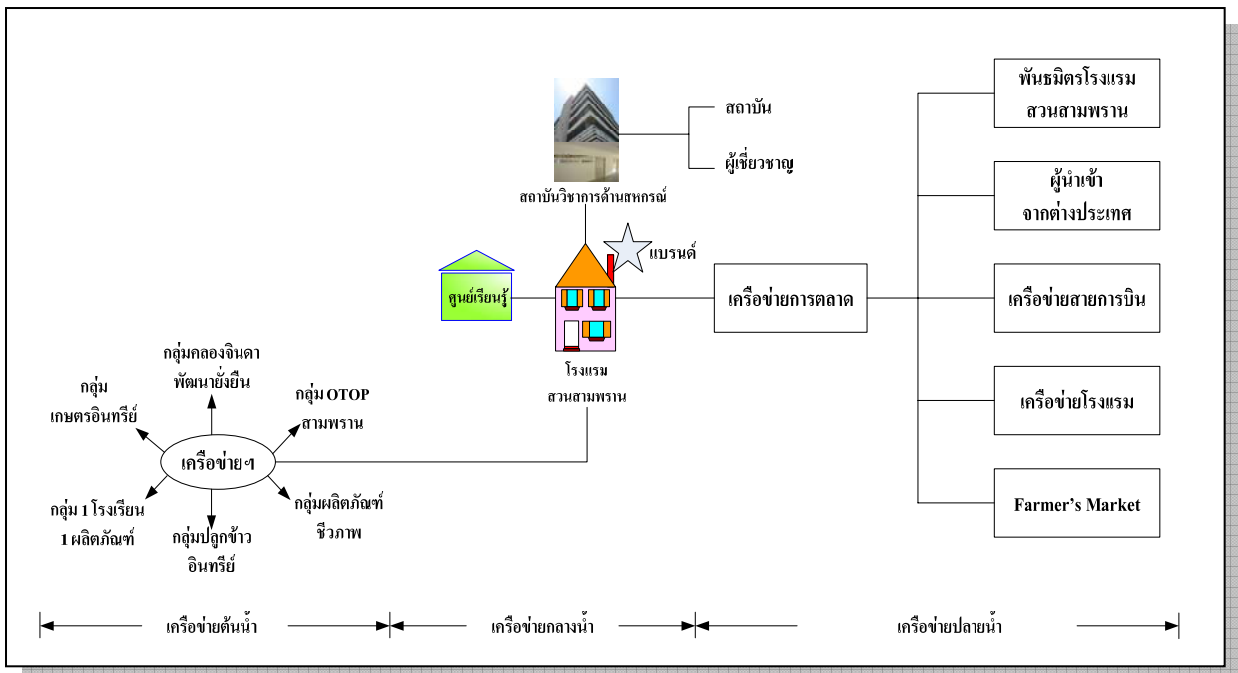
สถาบัน

ผู้เชี่ยวชาญ

สถาบันวิชาการด้านสหกรณ์

แบรนด์

ศูนย์เรียนรู้

โรงแรม
สวนสามพราน

เครือข่ายการตลาด

พันธมิตรโรงแรม
สวนสามพราน

ผู้นำเข้า
จากต่างประเทศ

เครือข่ายสายการบิน

เครือข่ายโรงแรม

Farmer's Market

กลุ่มคลองจินดา
พัฒนายั่งยืน

กลุ่ม
เกษตรอินทรีย์

กลุ่ม OTOP
สามพราน

เครือข่ายฯ

กลุ่ม 1 โรงเรียน
1 ผลิตภัณฑ์

กลุ่มปลูกข้าว
อินทรีย์

กลุ่มผลิตภัณฑ์
ชีวภาพ

เครือข่ายต้นน้ำ

เครือข่ายกลางน้ำ

เครือข่ายปลายน้ำ